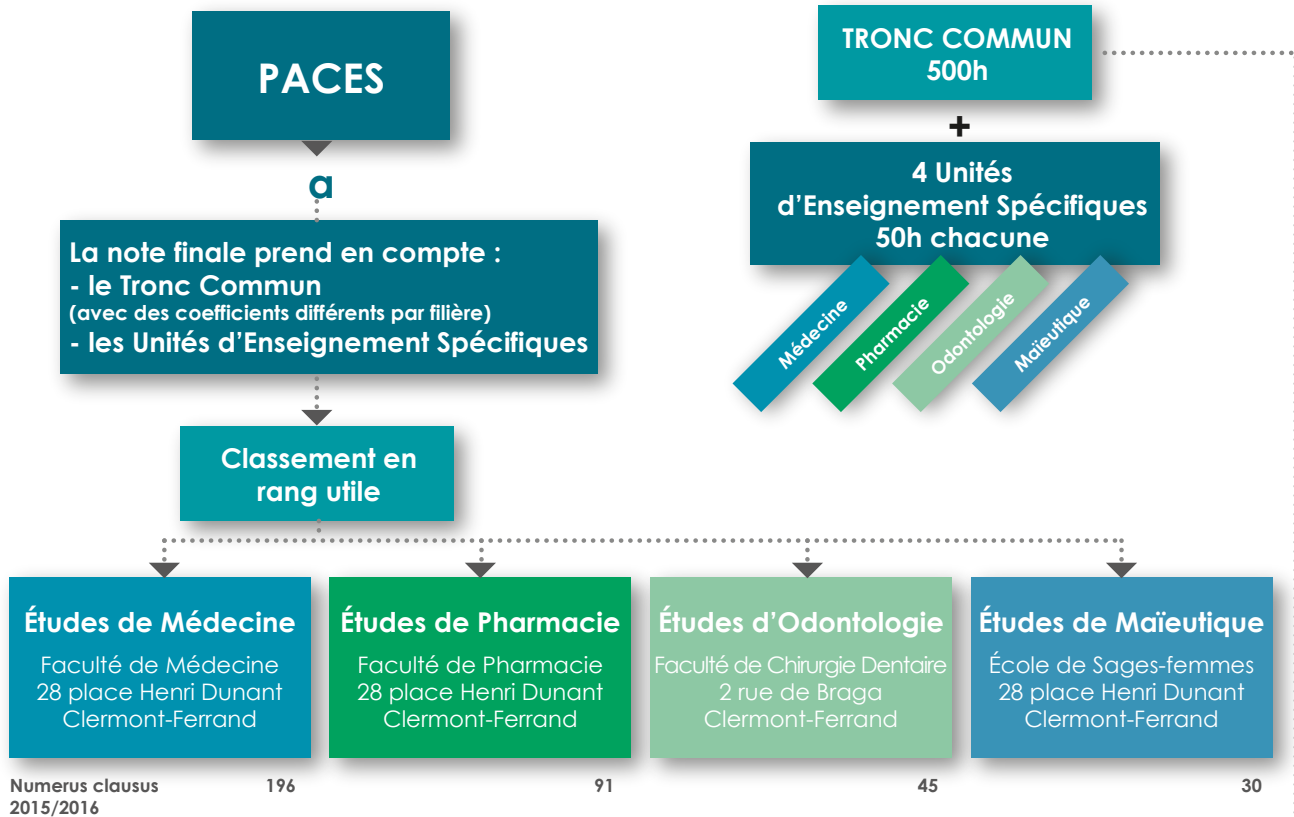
PACES

a

La note finale prend en compte :
- le Tronc Commun
(avec des coefficients différents par filière)
- les Unités d'Enseignement Spécifiques

Classement en rang utile

TRONC COMMUN
500h

+

4 Unités d'Enseignement Spécifiques
50h chacune

Médecine

Pharmacie

Odontologie

Maïeutique

Études de Médecine
Faculté de Médecine
28 place Henri Dunant
Clermont-Ferrand

Études de Pharmacie
Faculté de Pharmacie
28 place Henri Dunant
Clermont-Ferrand

Études d'Odontologie
Faculté de Chirurgie Dentaire
2 rue de Braga
Clermont-Ferrand

Études de Maïeutique
École de Sages-femmes
28 place Henri Dunant
Clermont-Ferrand

Numerus clausus 2015/2016

196

91

45

30